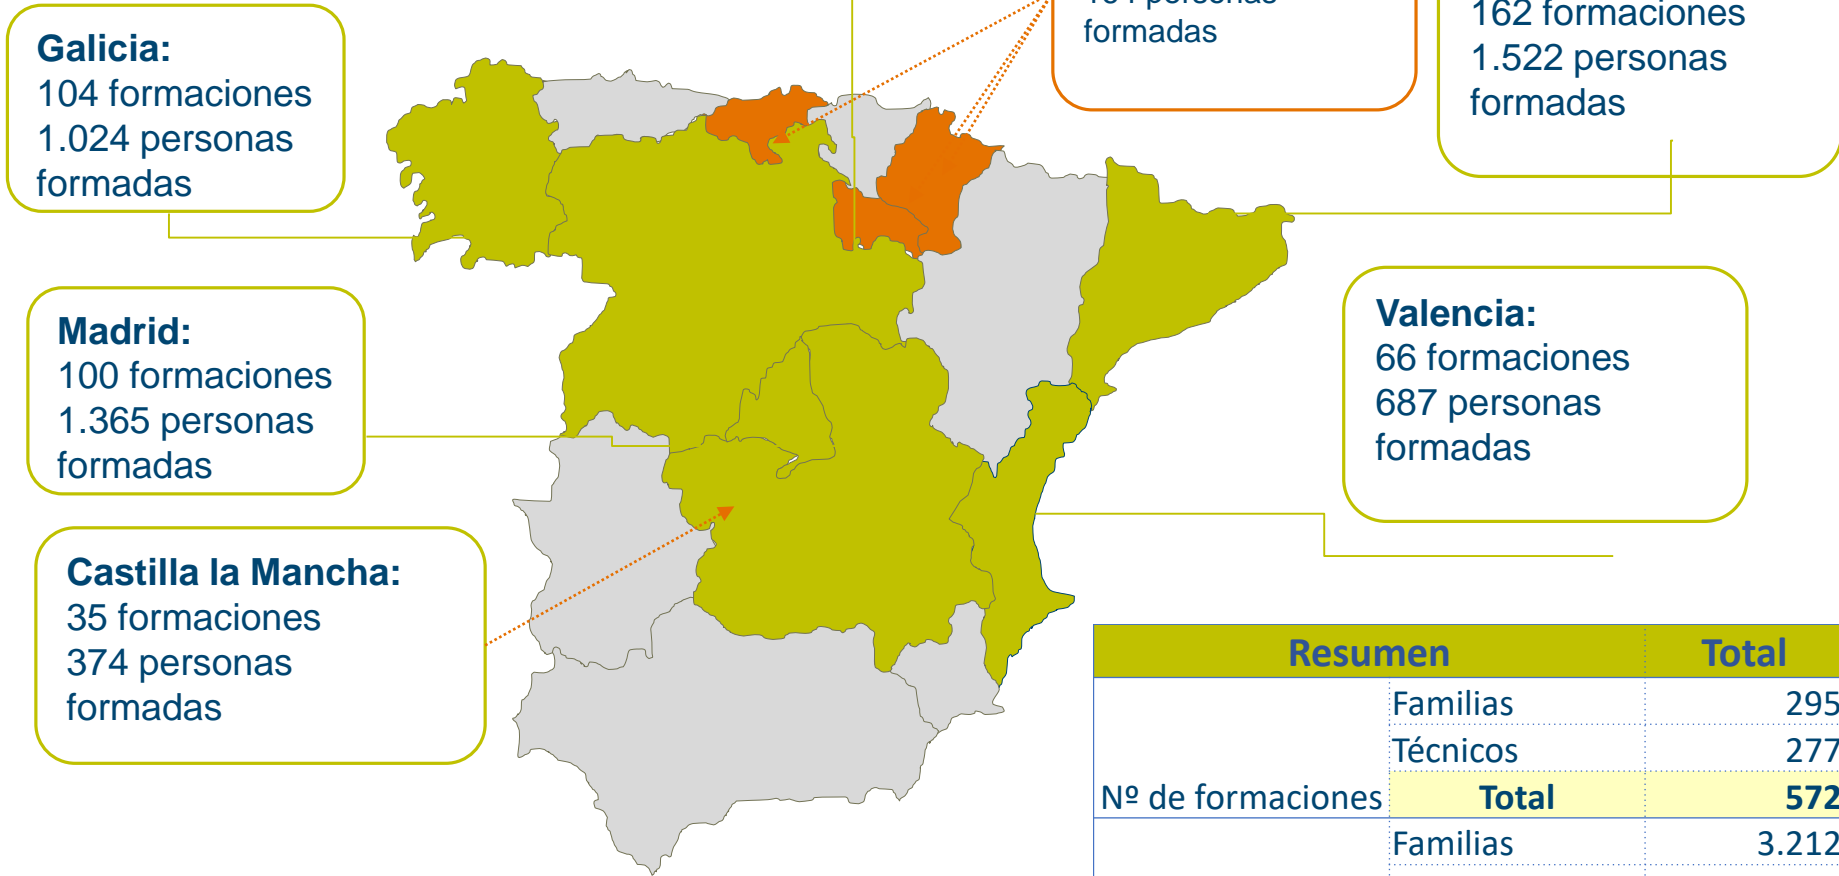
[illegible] personas formadas

162 formaciones
1.522 personas formadas

Galicia:
104 formaciones
1.024 personas formadas

Madrid:
100 formaciones
1.365 personas formadas

Valencia:
66 formaciones
687 personas formadas

Castilla la Mancha:
35 formaciones
374 personas formadas

| Resumen | | Total |
|---|---|---|
| Nº de formaciones | Familias | 295 |
| | Técnicos | 277 |
| | Total | 572 |
| | Familias | 3.212 |